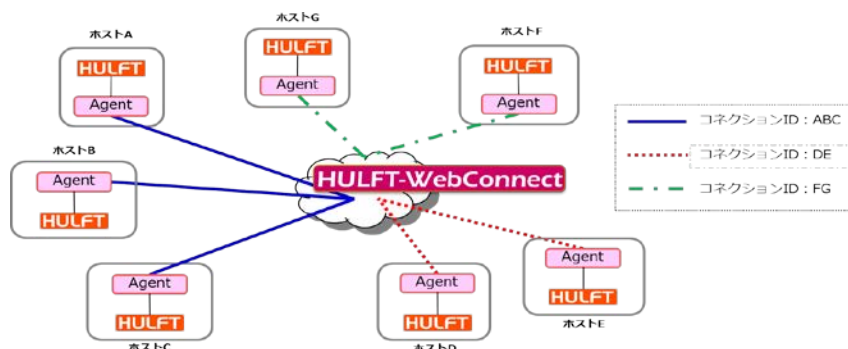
ホストG
HULFT
Agent

ホストA
HULFT
Agent

ホストF
HULFT
Agent

ホストB
Agent
HULFT

HULFT-WebConnect

コネクションID：ABC
コネクションID：DE
コネクションID：FG

Agent
HULFT
ホストE

Agent
HULFT
ホストC

Agent
HULFT
ホストD